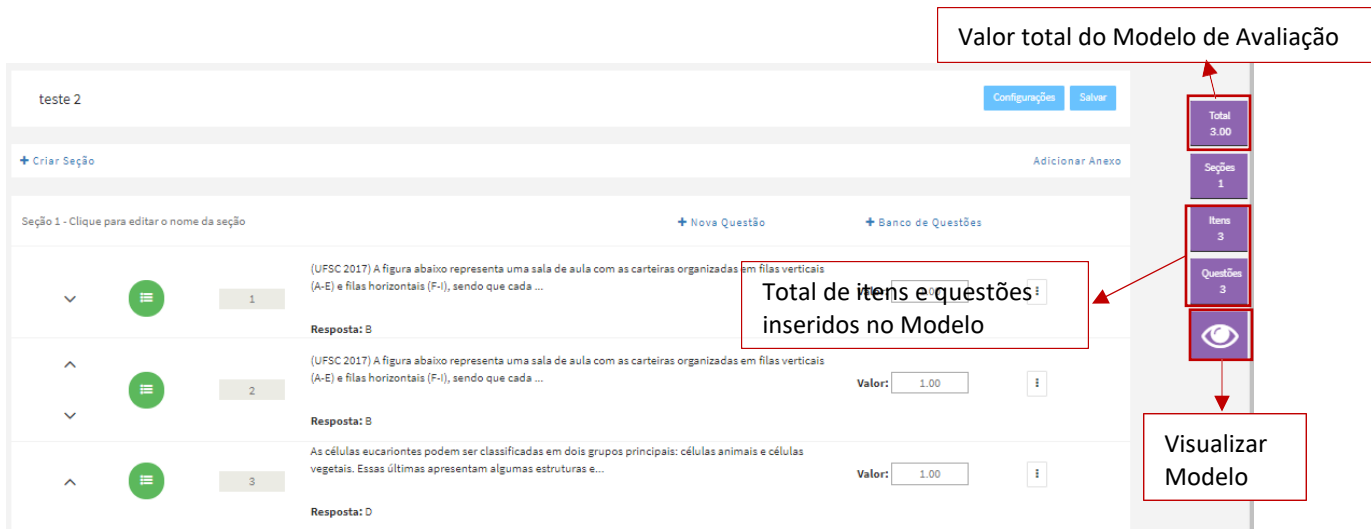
Valor total do Modelo de Avaliação

teste 2

Configurações Salvar

+ Criar Seção

Adicionar Anexo

Seção 1 - Clique para editar o nome da seção

+ Nova Questão

+ Banco de Questões

1

(UFSC 2017) A figura abaixo representa uma sala de aula com as carteiras organizadas em filas verticais (A-E) e filas horizontais (F-I), sendo que cada ...

Resposta: B

Total de itens e questões inseridos no Modelo

2

(UFSC 2017) A figura abaixo representa uma sala de aula com as carteiras organizadas em filas verticais (A-E) e filas horizontais (F-I), sendo que cada ...

Valor: 1.00

Resposta: B

3

As células eucariontes podem ser classificadas em dois grupos principais: células animais e células vegetais. Essas últimas apresentam algumas estruturas e...

Valor: 1.00

Resposta: D

Total
3.00

Seções
1

Itens
3

Questões
3

Visualizar Modelo